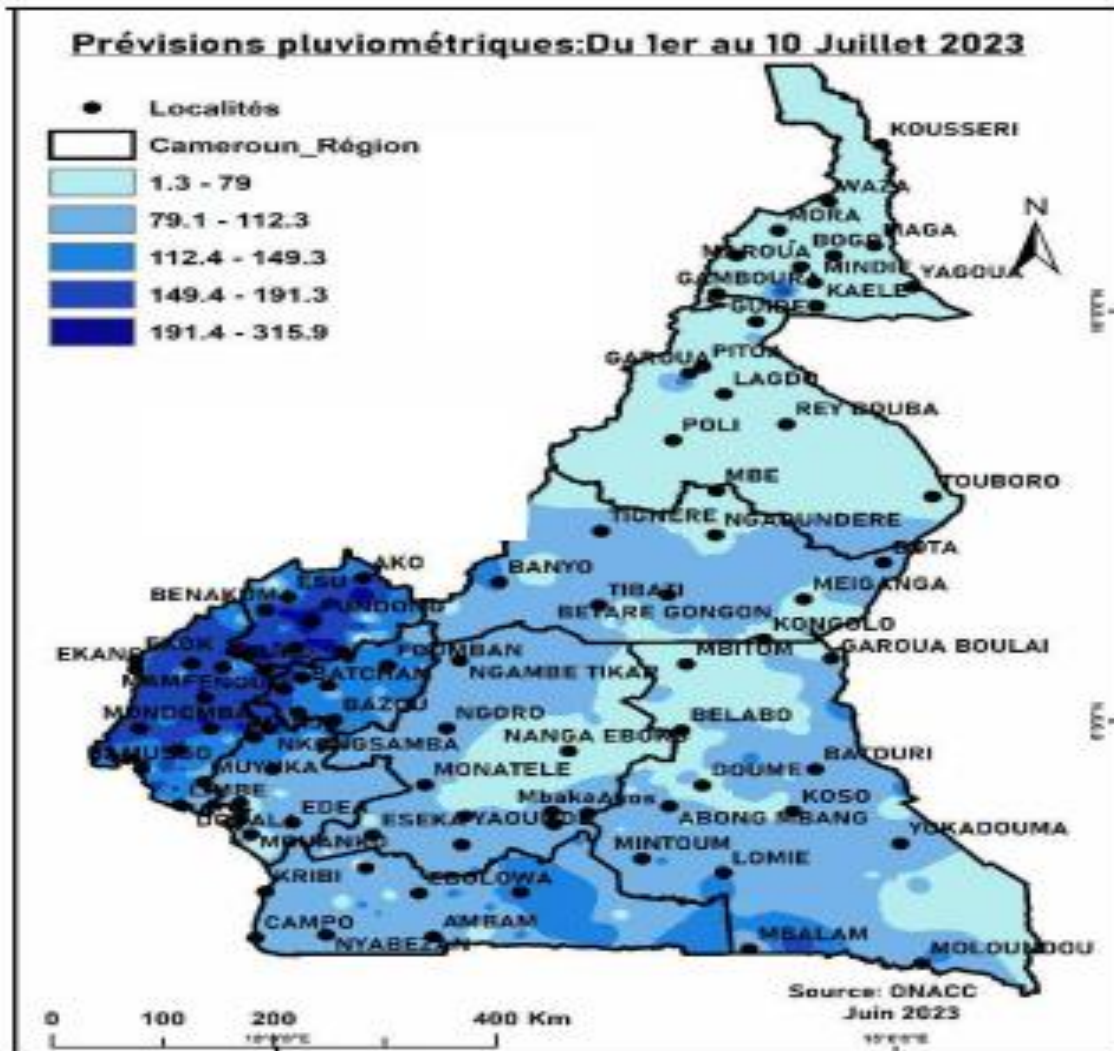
Prévisions pluviométriques:Du 1er au 10 Juillet 2023

Localités
Cameroun_Région
1.3 - 79
79.1 - 112.3
112.4 - 149.3
149.4 - 191.3
191.4 - 315.9

N

KOUSSERI
WAZA
MORA
MAROUA
BOGO
MAGA
MINDIF
YAGOUA
GAMBOURA
KAELE
GUIDER
GAROUA
PITOA
LAGDO
REY BOUBA
POLI
MBE
TOUBORO
TIGNERE
NGAOUNDERE
BETA
BANYO
MEIGANGA
TIBATI
BETARE GONGON
KONGOLO
BENAKUMA
ESU
AKO
FUNDONG
EKANG
EKOK
FOUMBAN
MBITOM
GAROUA BOULAI
MAMFE
BATCHAM
NGAMBE TIKAR
MONDEMBA
BAZOU
NGORO
BELABO
NANGA EBOKO
BAMUSSO
NKONGSAMBA
BATOURI
MUYUKA
MONATELE
DOUME
LIMBE
MbakaAbos
KOSO
DOUALA
EDEA
ESEKA
YAOUNDE
ABONG MBANG
MOUANKO
YOKADOUMA
MINTOUM
LOMIE
KRIBI
EBOLOWA
CAMPO
AMBAM
NYABEZAN
MBALAM
MOLOUNDOU

Source: DNACC
Juin 2023

0 100 200 400 Km
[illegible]